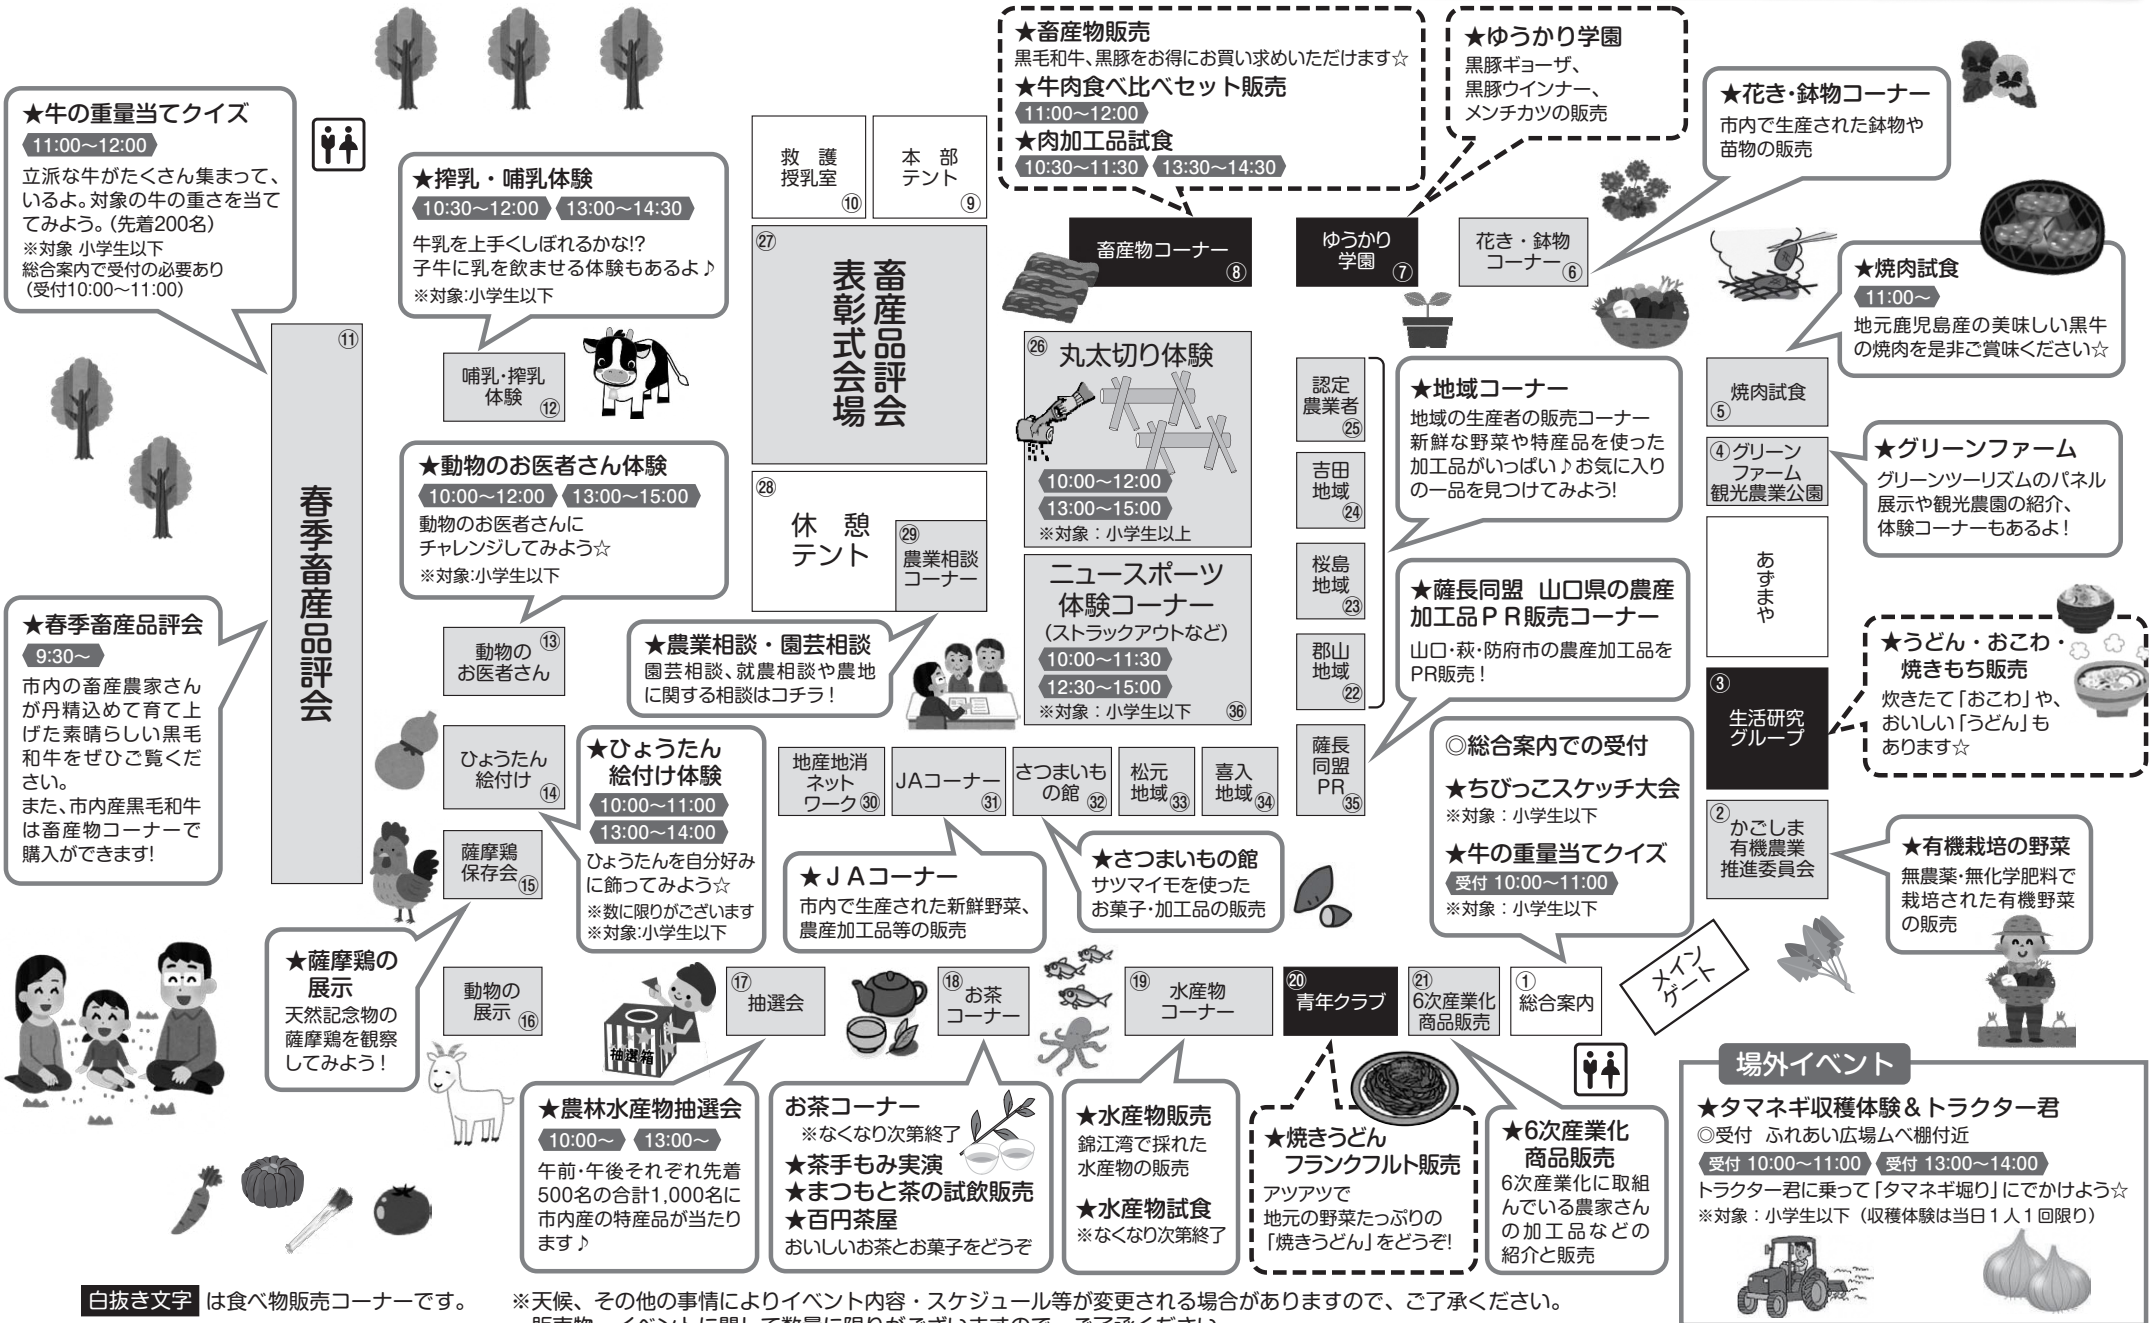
★畜産物販売
黒毛和牛、黒豚をお得にお買い求めいただけます☆
★牛肉食べ比べセット販売
11:00〜12:00
★肉加工品試食
10:30〜11:30 13:30〜14:30

★ゆうかり学園
黒豚ギョーザ、
黒豚ウインナー、
メンチカツの販売

★花き・鉢物コーナー
市内で生産された鉢物や苗物の販売

★牛の重量当てクイズ
11:00〜12:00
立派な牛がたくさん集まって、いるよ。対象の牛の重さを当ててみよう。(先着200名)
※対象 小学生以下
総合案内で受付の必要あり
(受付10:00〜11:00)

★搾乳・哺乳体験
10:30〜12:00 13:00〜14:30
牛乳を上手くしぼれるかな!?
子牛に乳を飲ませる体験もあるよ♪
※対象:小学生以下

救 護
授乳室 ⑩

本 部
テント ⑨

畜産物コーナー ⑧

ゆうかり
学園 ⑦

花き・鉢物
コーナー ⑥

★焼肉試食
11:00〜
地元鹿児島産の美味しい黒牛の焼肉を是非ご賞味ください☆

㉗
畜産品評会
表彰式会場

⑪
春季畜産品評会

哺乳･搾乳
体験 ⑫

㉖ 丸太切り体験
10:00〜12:00
13:00〜15:00
※対象：小学生以上

認定
農業者 ㉕

吉田
地域 ㉔

桜島
地域 ㉓

郡山
地域 ㉒

薩長
同盟
PR ㉟

★地域コーナー
地域の生産者の販売コーナー
新鮮な野菜や特産品を使った加工品がいっぱい♪お気に入りの一品を見つけてみよう!

焼肉試食 ⑤

④グリーン
ファーム
観光農業公園

★グリーンファーム
グリーンツーリズムのパネル展示や観光農園の紹介、体験コーナーもあるよ!

あずまや

★動物のお医者さん体験
10:00〜12:00 13:00〜15:00
動物のお医者さんに
チャレンジしてみよう☆
※対象:小学生以下

㉘
休 憩
テント

㉙
農業相談
コーナー

ニュースポーツ
体験コーナー
(ストラックアウトなど)
10:00〜11:30
12:30〜15:00
※対象：小学生以下 ㊱

★薩長同盟 山口県の農産加工品ＰＲ販売コーナー
山口･萩･防府市の農産加工品をPR販売!

★うどん・おこわ・
焼きもち販売
炊きたて「おこわ」や、おいしい「うどん」もあります☆

③
生活研究
グループ

★春季畜産品評会
9:30〜
市内の畜産農家さんが丹精込めて育て上げた素晴らしい黒毛和牛をぜひご覧ください。
また、市内産黒毛和牛は畜産物コーナーで購入ができます!

動物の
お医者さん ⑬

★農業相談・園芸相談
園芸相談、就農相談や農地に関する相談はコチラ!

◎総合案内での受付
★ちびっこスケッチ大会
※対象：小学生以下
★牛の重量当てクイズ
受付 10:00〜11:00
※対象：小学生以下

ひょうたん
絵付け ⑭

★ひょうたん
絵付け体験
10:00〜11:00
13:00〜14:00
ひょうたんを自分好みに飾ってみよう☆
※数に限りがございます
※対象:小学生以下

地産地消
ネット
ワーク ㉚

JAコーナー ㉛

さつまいも
の館 ㉜

松元
地域 ㉝

喜入
地域 ㉞

②
かごしま
有機農業
推進委員会

★有機栽培の野菜
無農薬･無化学肥料で栽培された有機野菜の販売

薩摩鶏
保存会 ⑮

★ＪＡコーナー
市内で生産された新鮮野菜、農産加工品等の販売

★さつまいもの館
サツマイモを使ったお菓子･加工品の販売

★薩摩鶏の
展示
天然記念物の薩摩鶏を観察してみよう!

動物の
展示 ⑯

⑰
抽選会

抽選箱

⑱
お茶
コーナー

⑲
水産物
コーナー

⑳
青年クラブ

㉑
6次産業化
商品販売

①
総合案内

メイン
ゲート

★農林水産物抽選会
10:00〜 13:00〜
午前･午後それぞれ先着500名の合計1,000名に市内産の特産品が当たります♪

お茶コーナー
※なくなり次第終了
★茶手もみ実演
★まつもと茶の試飲販売
★百円茶屋
おいしいお茶とお菓子をどうぞ

★水産物販売
錦江湾で採れた水産物の販売
★水産物試食
※なくなり次第終了

★焼きうどん
フランクフルト販売
アツアツで
地元の野菜たっぷりの
「焼きうどん」をどうぞ!

★6次産業化
商品販売
6次産業化に取組んでいる農家さんの加工品などの紹介と販売

場外イベント
★タマネギ収穫体験＆トラクター君
◎受付 ふれあい広場ムベ棚付近
受付 10:00〜11:00 受付 13:00〜14:00
トラクター君に乗って「タマネギ堀り」にでかけよう☆
※対象：小学生以下（収穫体験は当日１人１回限り）

白抜き文字 は食べ物販売コーナーです。
※天候、その他の事情によりイベント内容・スケジュール等が変更される場合がありますので、ご了承ください。
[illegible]